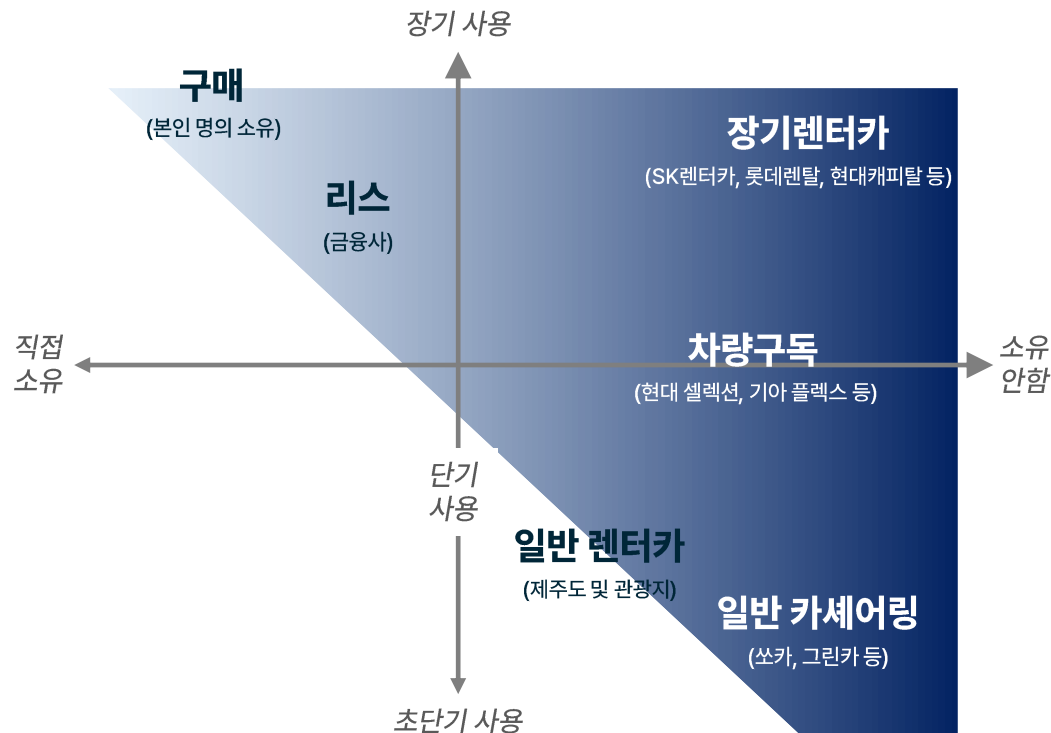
장기 사용

구매
(본인 명의 소유)

장기렌터카
(SK렌터카, 롯데렌탈, 현대캐피탈 등)

리스
(금융사)

직접 소유

차량구독
(현대 셀렉션, 기아 플렉스 등)

소유 안함

단기 사용

일반 렌터카
(제주도 및 관광지)

일반 카셰어링
(쏘카, 그린카 등)

초단기 사용